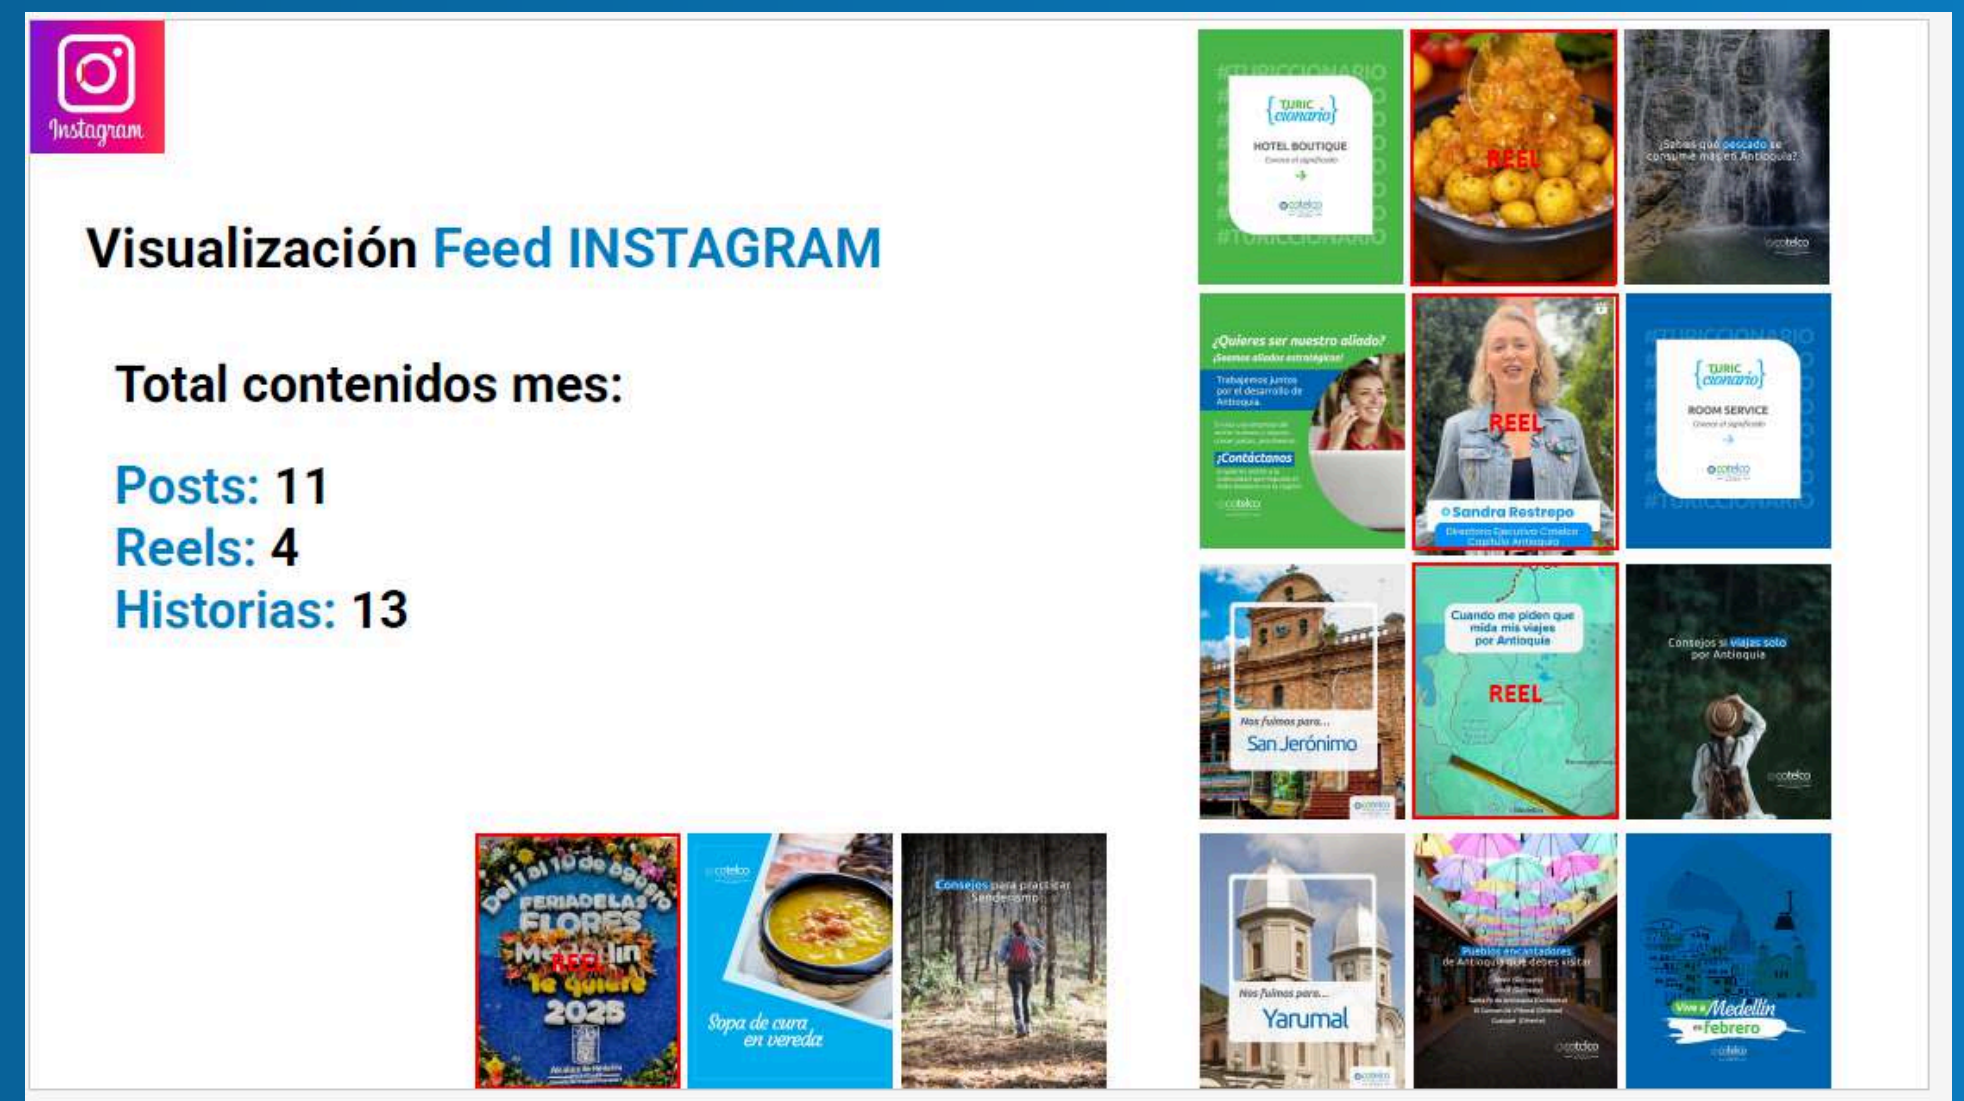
Instagram

Visualización Feed INSTAGRAM

Total contenidos mes:

Posts: 11
Reels: 4
Historias: 13

#TURICCIONARIO
{TURIC cionario}
HOTEL BOUTIQUE
Conoce el significado
cotelco

REEL

¿Sabías qué pescado se consume más en Antioquia?
cotelco

¿Quieres ser nuestro aliado?
¡Seamos aliados estratégicos!
Trabajemos juntos por el desarrollo de Antioquia.
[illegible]
¡Contáctanos
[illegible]
cotelco

REEL
Sandra Restrepo
Directora Ejecutiva Cotelco Capítulo Antioquia

#TURICCIONARIO
{TURIC cionario}
ROOM SERVICE
Conoce el significado
cotelco

Nos fuimos para...
San Jerónimo
cotelco

Cuando me piden que mida mis viajes por Antioquia
REEL

Consejos si viajas solo por Antioquia
cotelco

Del 1 al 10 de agosto
FERIA DE LAS FLORES
Medellín
REEL
te quiere
2025
Alcaldía de Medellín

cotelco
Sopa de cura en vereda

Consejos para practicar Senderismo

Nos fuimos para...
Yarumal
cotelco

Pueblos encantadores de Antioquia que debes visitar
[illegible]
cotelco

Vive a Medellín en febrero
cotelco